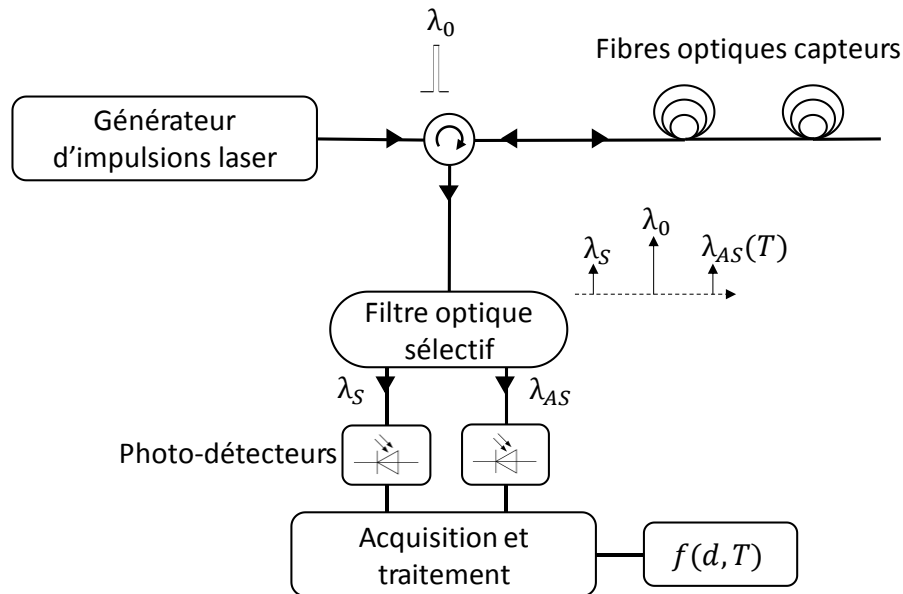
$\lambda_0$

Fibres optiques capteurs

Générateur d'impulsions laser

$\lambda_S$

$\lambda_0$

$\lambda_{AS}(T)$

Filtre optique sélectif

$\lambda_S$

$\lambda_{AS}$

Photo-détecteurs

Acquisition et traitement

$f(d,T)$